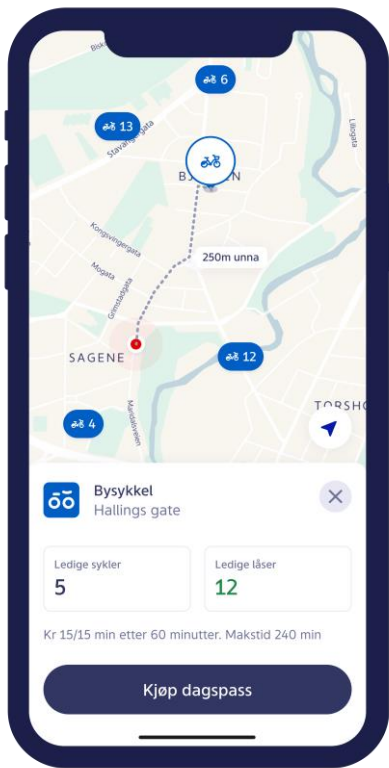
Bisk
6
13
Stavangergata
B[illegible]N
Lillogata
Kongsvingergata
Moigata
Grimstadgata
250m unna
SAGENE
12
Maridalsveien
4
TORSHO

Bysykkel
Hallings gate

Ledige sykler
5

Ledige låser
12

Kr 15/15 min etter 60 minutter. Makstid 240 min

Kjøp dagspass